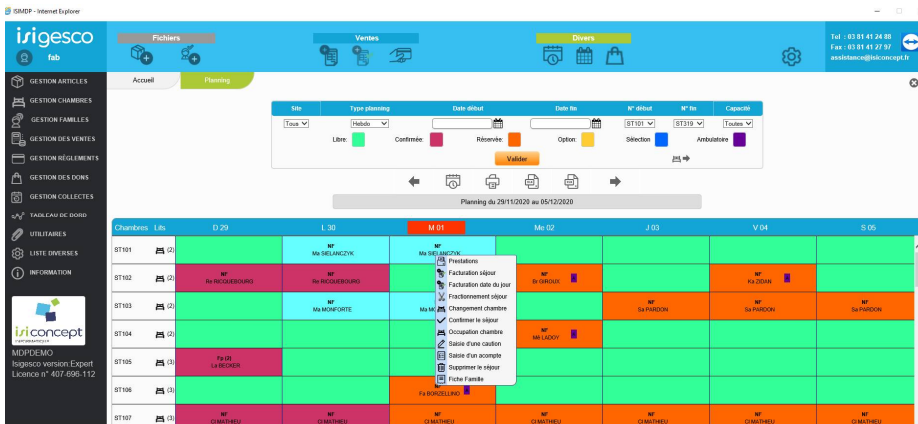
ISIMDP - Internet Explorer

isigesco
fab

Fichiers
Ventes
Divers

Tel : 03 81 41 24 88
Fax : 03 81 41 27 97
assistance@isiconcept.fr

GESTION ARTICLES
GESTION CHAMBRES
GESTION FAMILLES
GESTION DES VENTES
GESTION RÈGLEMENTS
GESTION DES DONS
GESTION COLLECTES
TABLEAU DE BORD
UTILITAIRES
LISTE DIVERSES
INFORMATION

isiconcept
MDPDEMO
Isigesco version Expert
Licence n° 407-696-112

Accueil
Planning

| Site | Type planning | Date début | Date fin | N° début | N° fin | Capacité |
|---|---|---|---|---|---|---|
| Tous | Hebdo | | | ST101 | ST319 | Toutes |

Libre: Confirmée: Réservée: Option: Sélection: Ambulatoire:

Valider

Planning du 29/11/2020 au 05/12/2020

| Chambres | Lits | D 29 | L 30 | M 01 | Me 02 | J 03 | V 04 | S 05 |
|---|---|---|---|---|---|---|---|---|
| ST101 | (2) | | Nf Ma SIELANCZYK | Nf Ma SIELANCZYK | | | | |
| ST102 | (2) | Nf Re RICQUEBOURG | Nf Re RICQUEBOURG | | Nf Br GIROUX | | Nf Ka ZIDANE | |
| ST103 | (2) | | Nf Ma MONFORTE | Ma M | | Nf Sa PARDON | Nf Sa PARDON | Nf Sa PARDON |
| ST104 | (2) | | | | Nf Ma LADOY | | | |
| ST105 | (3) | Fp (2) La BECKER | | | | | | |
| ST106 | (3) | | | Fa BORZELLINO | | | | |
| ST107 | (3) | Nf Cl MATHIEU | Nf Cl MATHIEU | Nf Cl MATHIEU | Nf Cl MATHIEU | Nf Cl MATHIEU | Nf Cl MATHIEU | Nf Cl MATHIEU |

Prestations
Facturation séjour
Facturation date du jour
Fractionnement séjour
Changement chambre
Confirmer le séjour
Occupation chambre
Saisie d'une caution
Saisie d'un acompte
Supprimer le séjour
Fiche Famille